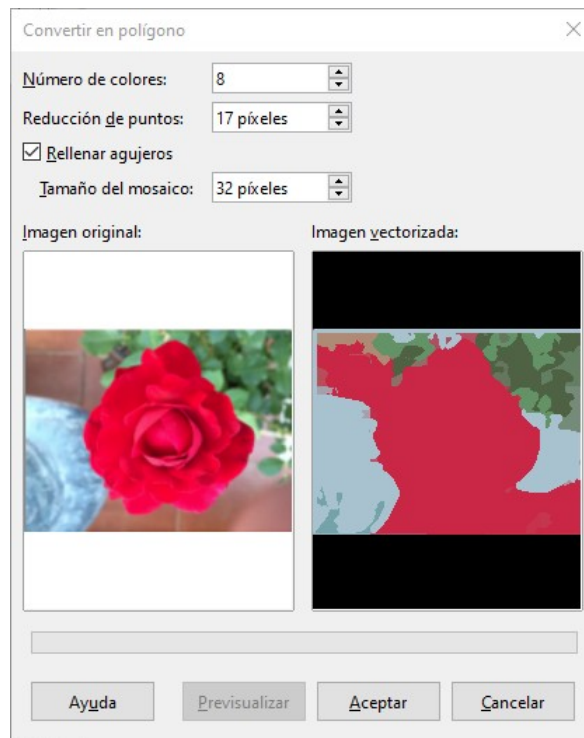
Convertir en polígono

Número de colores: 8

Reducción de puntos: 17 píxeles

Rellenar agujeros

Tamaño del mosaico: 32 píxeles

Imagen original:

Imagen vectorizada:

Ayuda

Previsualizar

Aceptar

Cancelar